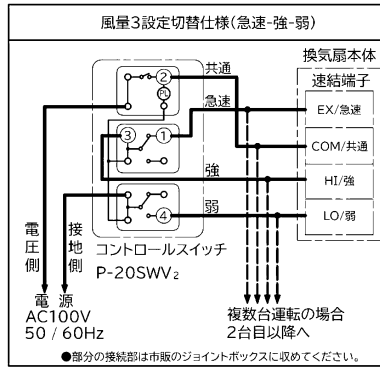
風量3設定切替仕様(急速-強-弱)

換気扇本体

速結端子

共通

急速

強

弱

②

PL

③

①

④

EX/急速

COM/共通

HI/強

LO/弱

電圧側

接地側

コントロールスイッチ

P-20SWV₂

電源

AC100V

50 / 60Hz

複数台運転の場合

2台目以降へ

●部分の接続部は市販のジョイントボックスに収めてください。